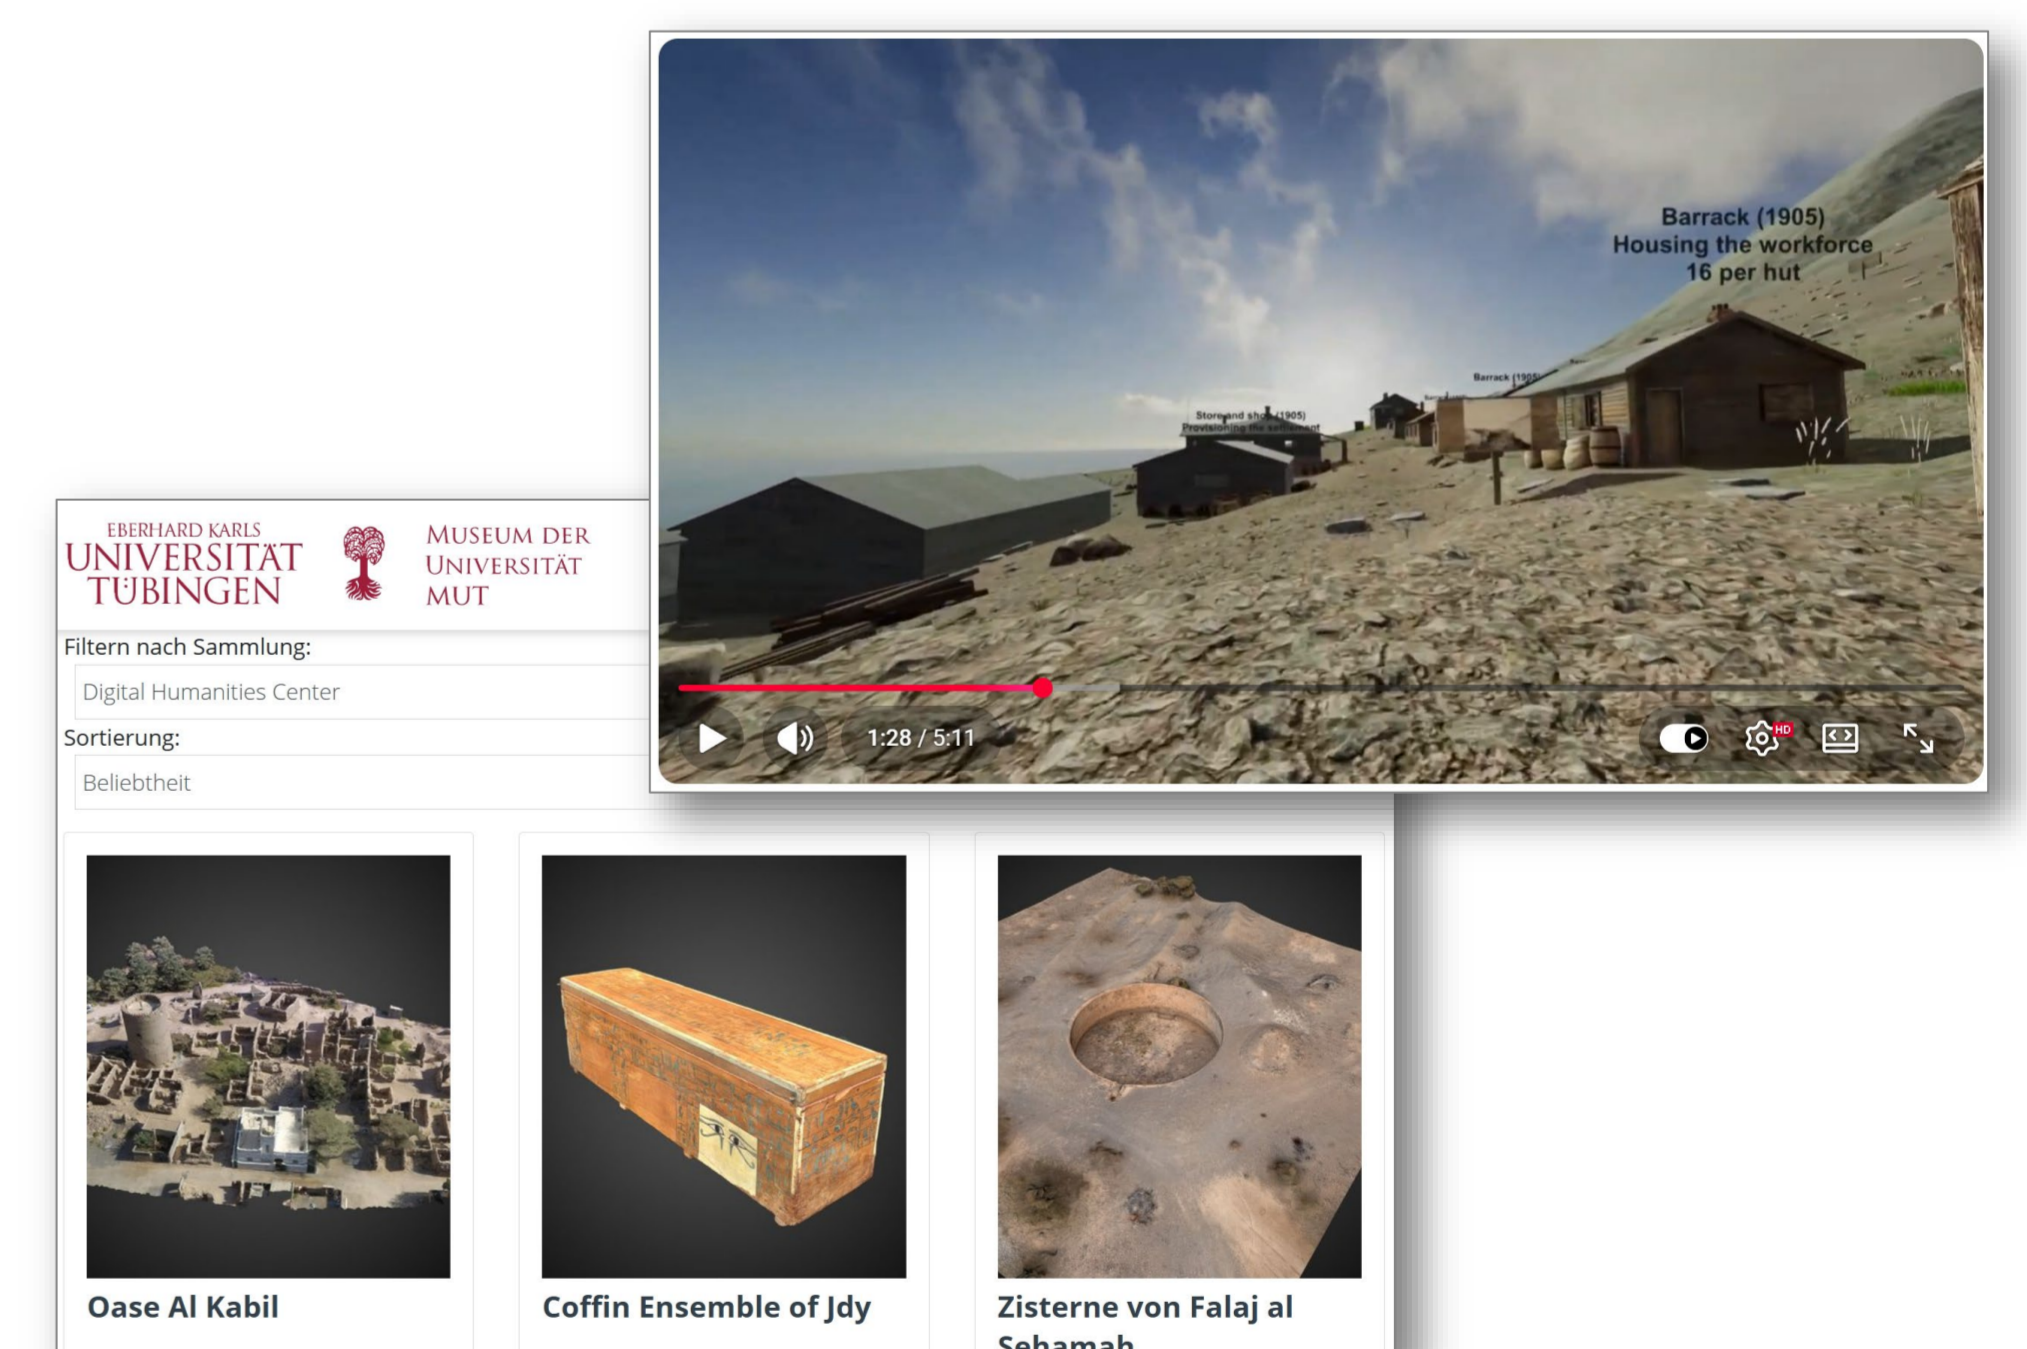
Barrack (1905)
Housing the workforce
16 per hut

Barrack (1905)

Store and shop (1905)
Provisioning the settlement

1:28 / 5:11

HD

EBERHARD KARLS
UNIVERSITÄT
TÜBINGEN

MUSEUM DER
UNIVERSITÄT
MUT

Filtern nach Sammlung:

Digital Humanities Center

Sortierung:

Beliebtheit

Oase Al Kabil

Coffin Ensemble of Jdy

Zisterne von Falaj al Sehamah